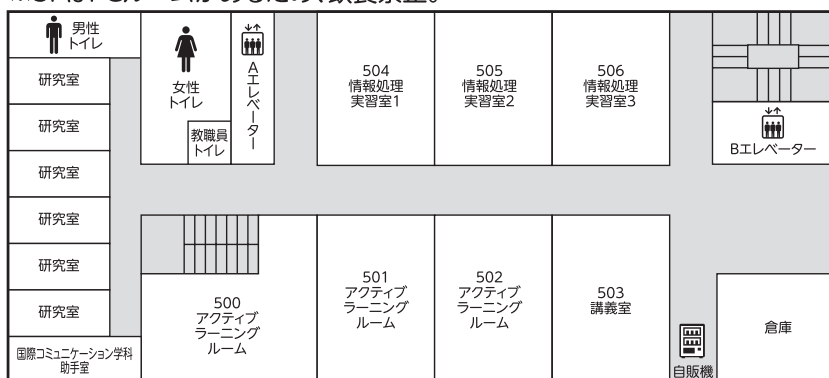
男性
トイレ

研究室

研究室

研究室

研究室

研究室

研究室

国際コミュニケーション学科
助手室

女性
トイレ

教職員
トイレ

Aエレベーター

504
情報処理
実習室1

505
情報処理
実習室2

506
情報処理
実習室3

Bエレベーター

500
アクティブ
ラーニング
ルーム

501
アクティブ
ラーニング
ルーム

502
アクティブ
ラーニング
ルーム

503
講義室

自販機

倉庫